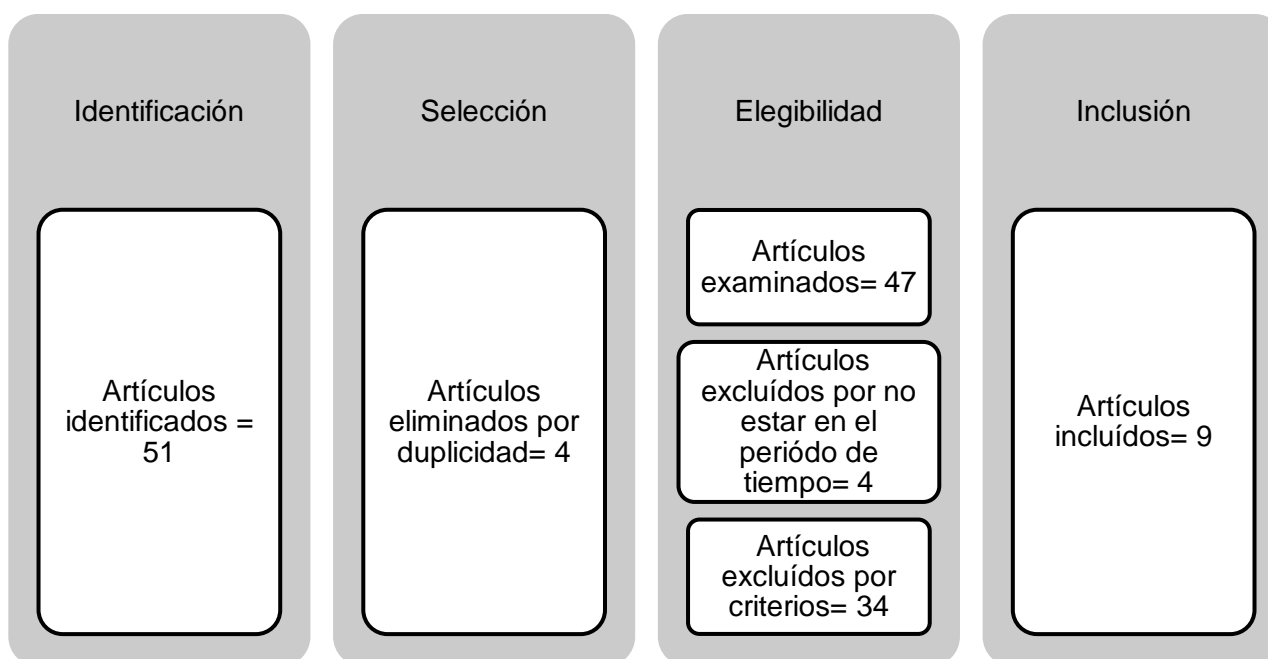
Identificación

Artículos identificados = 51

Selección

Artículos eliminados por duplicidad= 4

Elegibilidad

Artículos examinados= 47

Artículos excluídos por no estar en el período de tiempo= 4

Artículos excluídos por criterios= 34

Inclusión

Artículos incluídos= 9